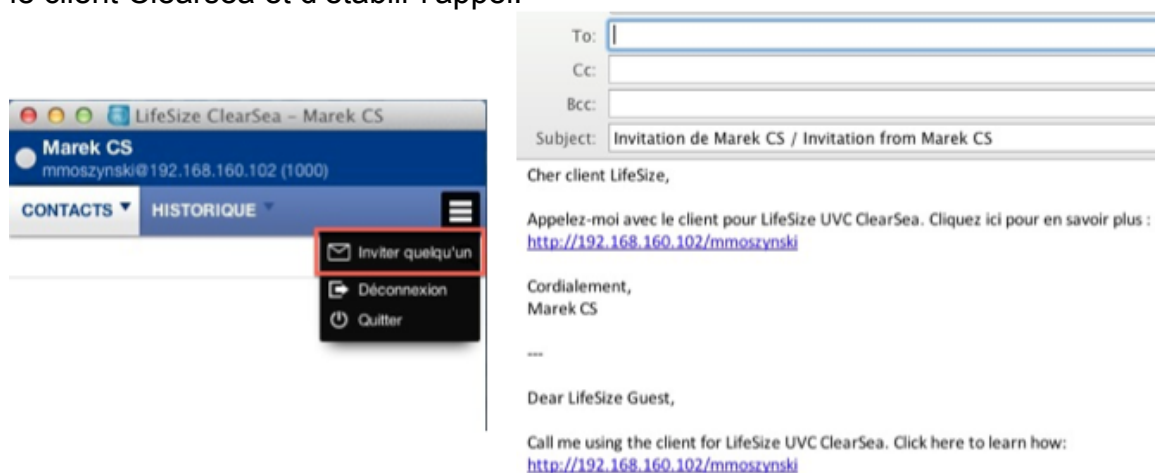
le client ClearSea et d'établir l'appel.

LifeSize ClearSea - Marek CS
Marek CS
mmoszynski@192.168.160.102 (1000)
CONTACTS ▼ HISTORIQUE ▼
Inviter quelqu'un
Déconnexion
Quitter

To:
Cc:
Bcc:
Subject: Invitation de Marek CS / Invitation from Marek CS

Cher client LifeSize,

Appelez-moi avec le client pour LifeSize UVC ClearSea. Cliquez ici pour en savoir plus : http://192.168.160.102/mmoszynski

Cordialement,
Marek CS

---

Dear LifeSize Guest,

Call me using the client for LifeSize UVC ClearSea. Click here to learn how: http://192.168.160.102/mmoszynski